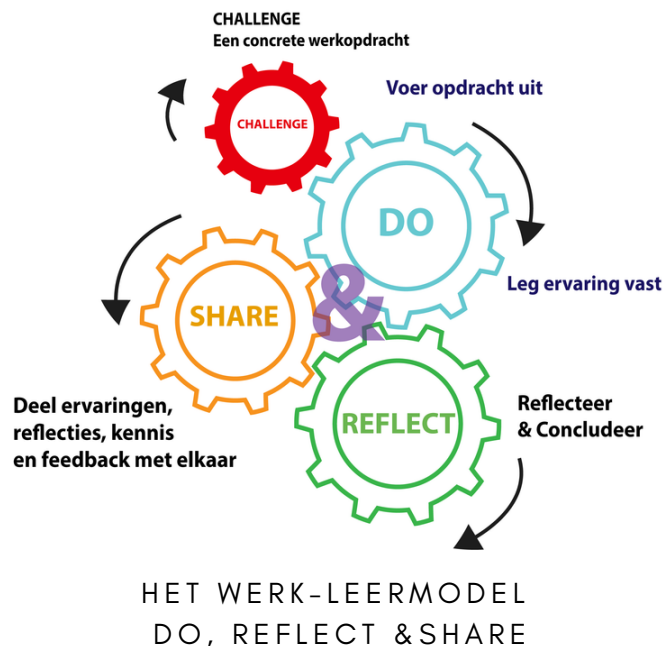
CHALLENGE
Een concrete werkopdracht

CHALLENGE

Voer opdracht uit

DO

Leg ervaring vast

SHARE

&

Deel ervaringen, reflecties, kennis en feedback met elkaar

REFLECT

Reflecteer & Concludeer

HET WERK-LEERMODEL
DO, REFLECT &SHARE